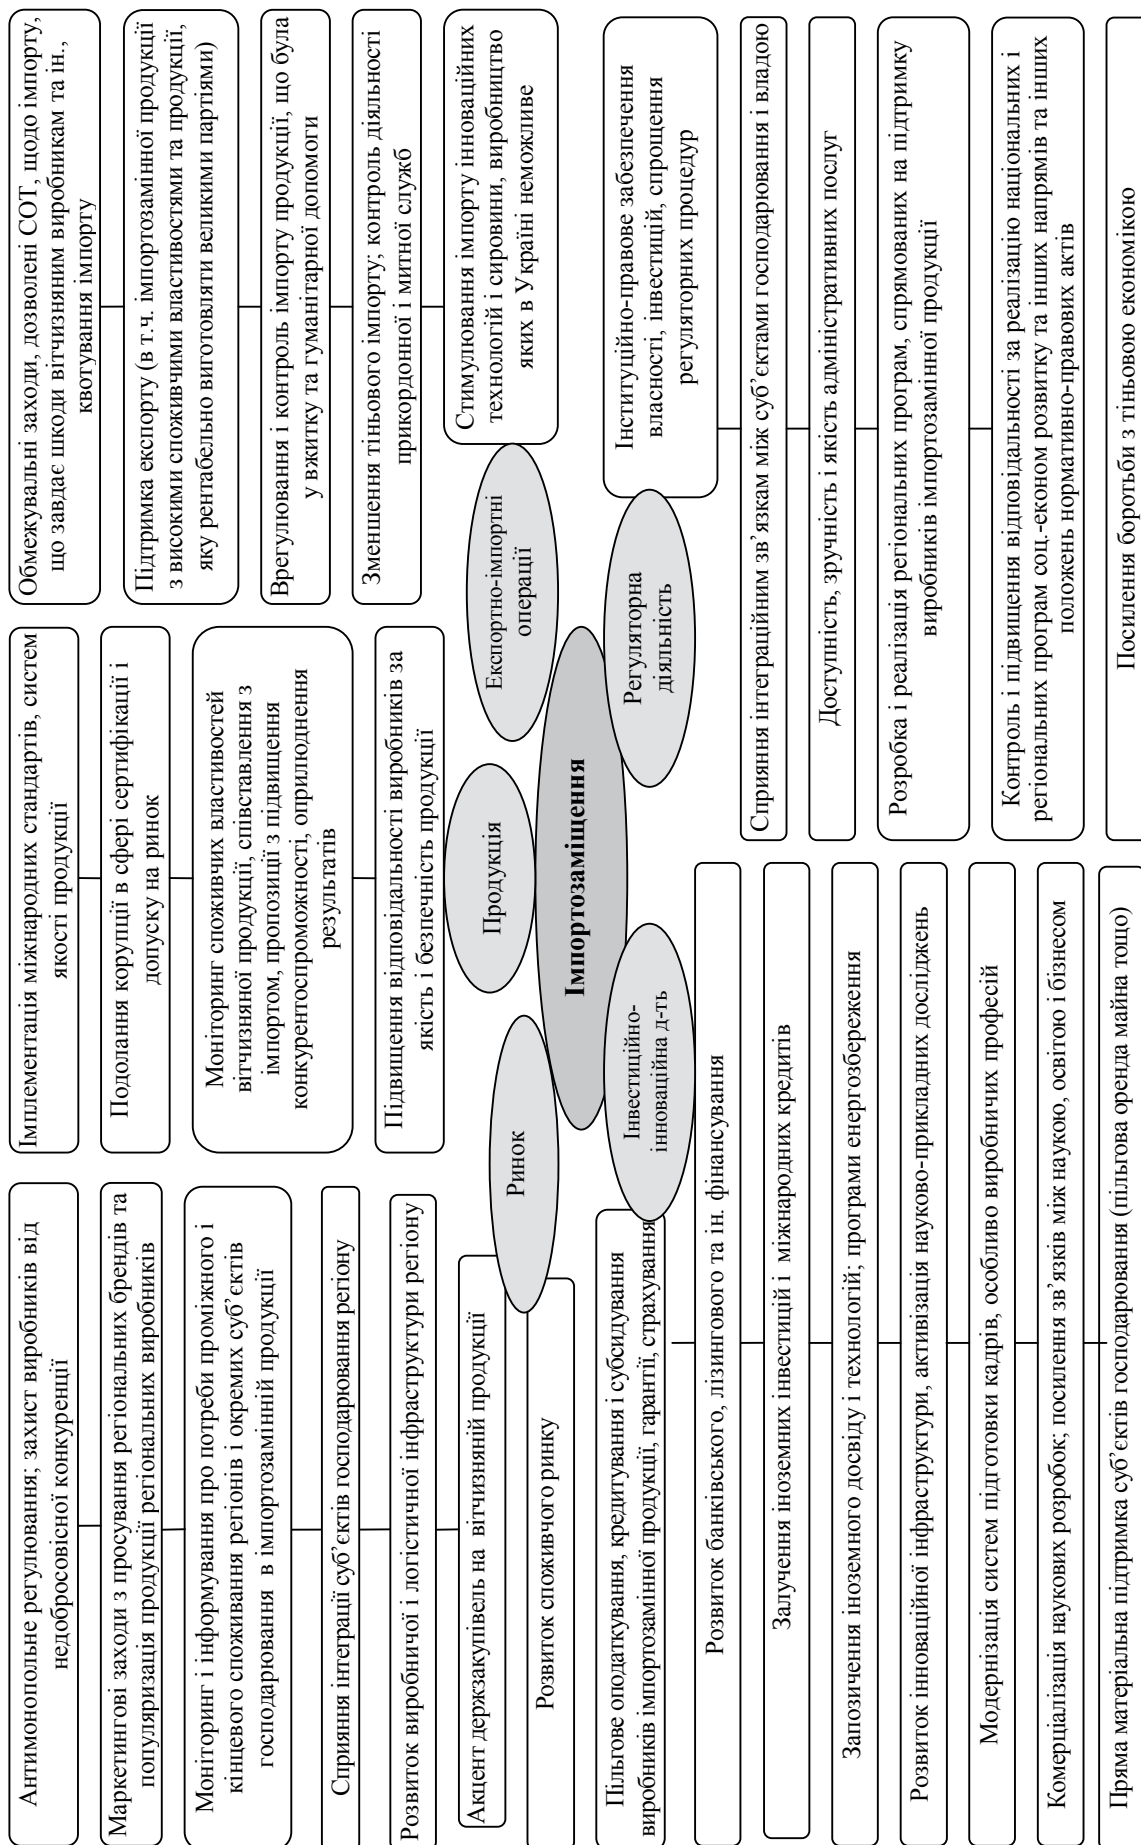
Імпортозаміщення

Ринок

Продукція

Експортно-імпортні операції

Регуляторна діяльність

Інвестиційно-інноваційна д-ть

Антимонопольне регулювання; захист виробників від недобросовісної конкуренції

Маркетингові заходи з просування регіональних брендів та популяризація продукції регіональних виробників

Моніторинг і інформування про потреби проміжного і кінцевого споживання регіонів і окремих суб'єктів господарювання в імпортозамінній продукції

Сприяння інтеграції суб'єктів господарювання регіону

Розвиток виробничої і логістичної інфраструктури регіону

Акцент держзакупівель на вітчизняній продукції

Розвиток споживчого ринку

Імплементація міжнародних стандартів, систем якості продукції

Подолання корупції в сфері сертифікації і допуску на ринок

Моніторинг споживчих властивостей вітчизняної продукції, співставлення з імпортом, пропозиції з підвищення конкурентоспроможності, оприлюднення результатів

Підвищення відповідальності виробників за якість і безпечність продукції

Обмежувальні заходи, дозволені СОТ, щодо імпорту, що завдає шкоди вітчизняним виробникам та ін., квотування імпорту

Підтримка експорту (в т.ч. імпортозамінної продукції з високими споживчими властивостями та продукції, яку рентабельно виготовляти великими партіями)

Врегулювання і контроль імпорту продукції, що була у вжитку та гуманітарної допомоги

Зменшення тіньового імпорту; контроль діяльності прикордонної і митної служб

Стимулювання імпорту інноваційних технологій і сировини, виробництво яких в Україні неможливе

Інституційно-правове забезпечення власності, інвестицій, спрощення регуляторних процедур

Сприяння інтеграційним зв'язкам між суб'єктами господарювання і владою

Доступність, зручність і якість адміністративних послуг

Розробка і реалізація регіональних програм, спрямованих на підтримку виробників імпортозамінної продукції

Контроль і підвищення відповідальності за реалізацію національних і регіональних програм соц.-економ розвитку та інших напрямів та інших положень нормативно-правових актів

Посилення боротьби з тіньовою економікою

Пільгове оподаткування, кредитування і субсидування виробників імпортозамінної продукції, гарантії, страхування

Розвиток банківського, лізингового та ін. фінансування

Залучення іноземних інвестицій і міжнародних кредитів

Запозичення іноземного досвіду і технологій; програми енергозбереження

Розвиток інноваційної інфраструктури, активізація науково-прикладних досліджень

Модернізація систем підготовки кадрів, особливо виробничих професій

Комерціалізація наукових розробок; посилення зв'язків між наукою, освітою і бізнесом

Пряма матеріальна підтримка суб'єктів господарювання (пільгова оренда майна тощо)